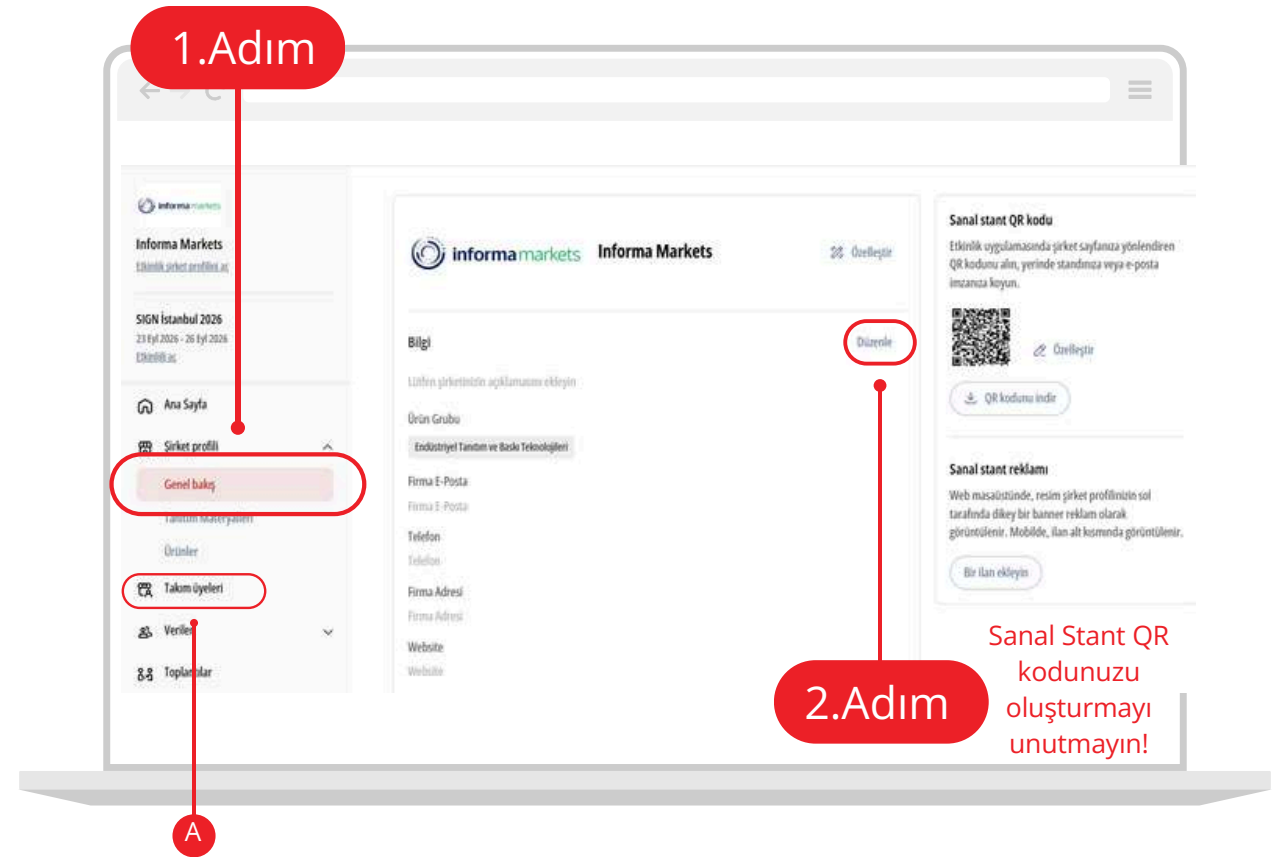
1.Adım

informa markets

Informa Markets
Etkinlik şirket profilini aç

SIGN İstanbul 2026
23 Eyl 2026 - 26 Eyl 2026
Etkinliği aç

Ana Sayfa
Şirket profili
Genel bakış
Tanıtım Materyalleri
Ürünler
Takım üyeleri
Veriler
Toplantılar

informa markets Informa Markets
Özelleştir

Bilgi
Düzenle
Lütfen şirketinizin açıklamasını ekleyin
Ürün Grubu
Endüstriyel Tanıtım ve Baskı Teknolojileri
Firma E-Posta
Firma E-Posta
Telefon
Telefon
Firma Adresi
Firma Adresi
Website
Website

Sanal stant QR kodu
Etkinlik uygulamasında şirket sayfanıza yönlendiren QR kodunu alın, yerinde standınıza veya e-posta imzanıza koyun.
Özelleştir
QR kodunu indir

Sanal stant reklamı
Web masaüstünde, resim şirket profilinizin sol tarafında dikey bir banner reklam olarak görüntülenir. Mobilde, ilan alt kısmında görüntülenir.
Bir ilan ekleyin

Sanal Stant QR kodunuzu oluşturmayı unutmayın!

2.Adım

A